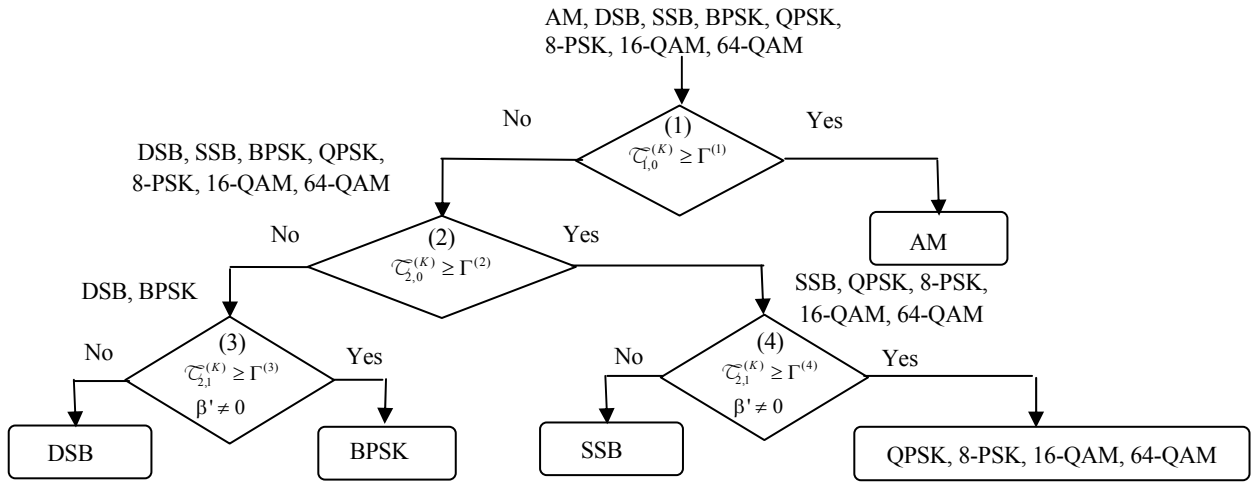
AM, DSB, SSB, BPSK, QPSK, 8-PSK, 16-QAM, 64-QAM

No

(1)
$\mathcal{T}_{1,0}^{(K)} \geq \Gamma^{(1)}$

Yes

DSB, SSB, BPSK, QPSK, 8-PSK, 16-QAM, 64-QAM

AM

No

(2)
$\mathcal{T}_{2,0}^{(K)} \geq \Gamma^{(2)}$

Yes

DSB, BPSK

SSB, QPSK, 8-PSK, 16-QAM, 64-QAM

No

(3)
$\mathcal{T}_{2,1}^{(K)} \geq \Gamma^{(3)}$
$\beta' \neq 0$

Yes

No

(4)
$\mathcal{T}_{2,1}^{(K)} \geq \Gamma^{(4)}$
$\beta' \neq 0$

Yes

DSB

BPSK

SSB

QPSK, 8-PSK, 16-QAM, 64-QAM